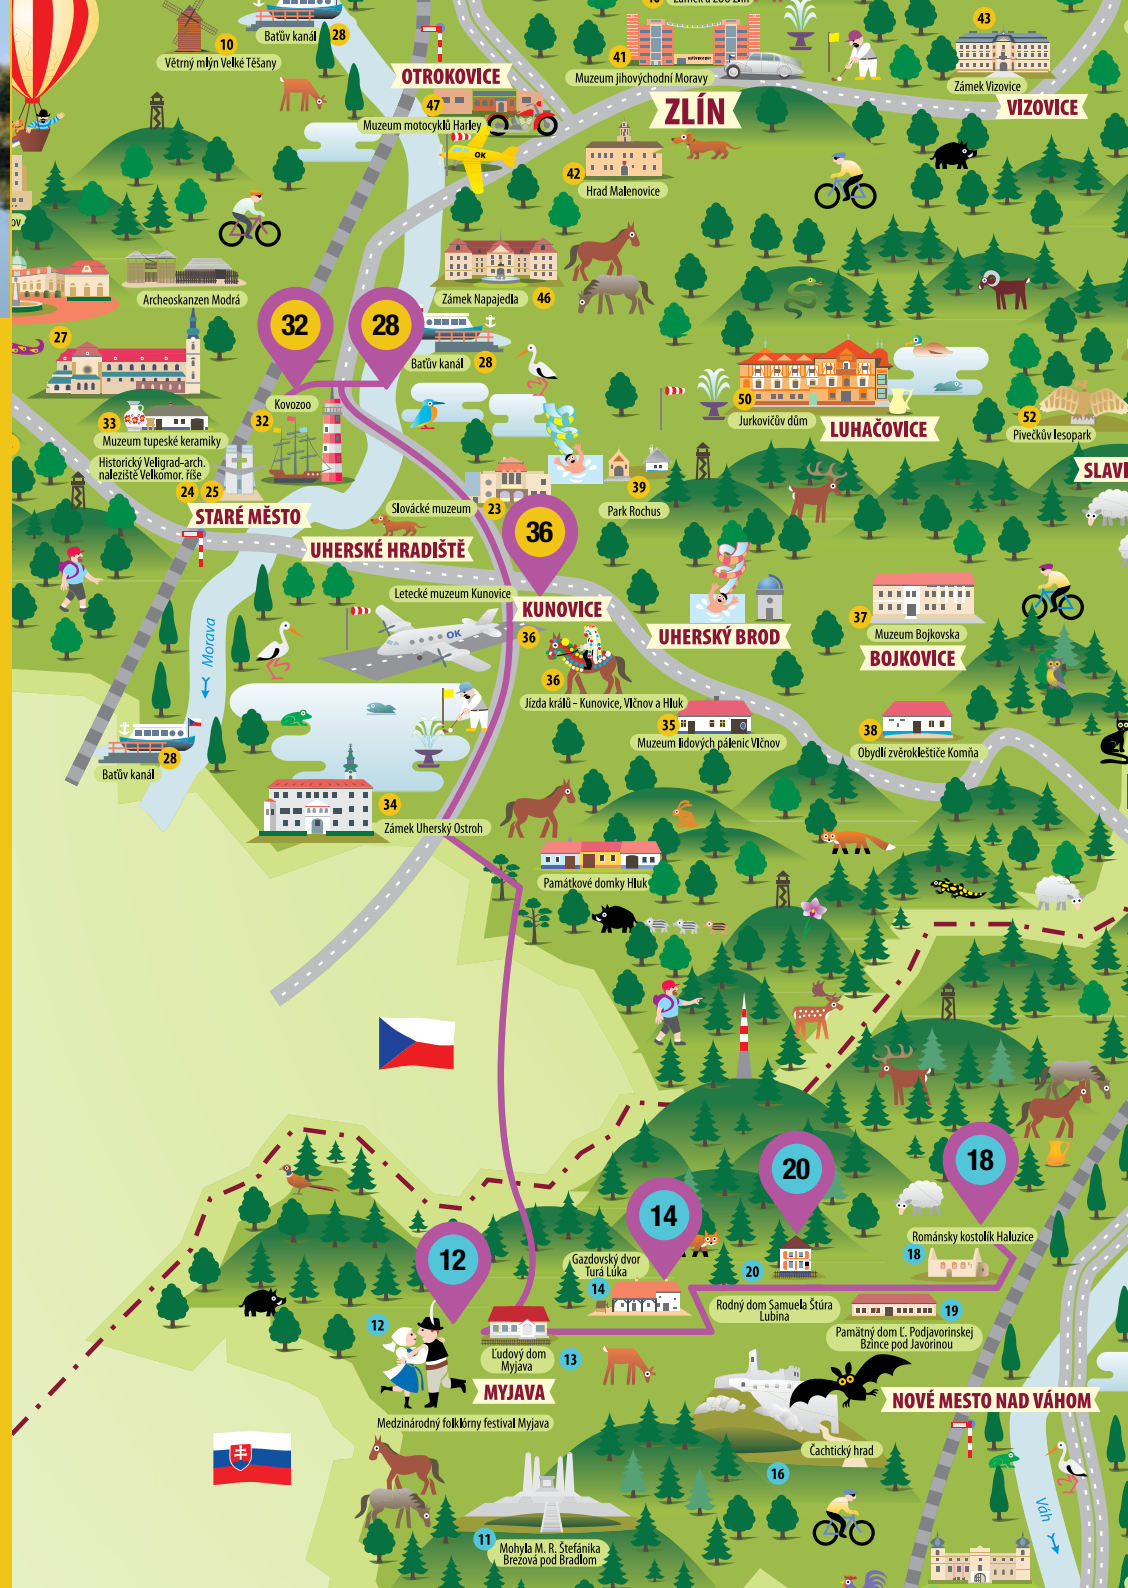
10
Větrný mlýn Velké Těšany
Baťův kanál 28
OTROKOVICE
47
Muzeum motocyklů Harley
OK
41
Muzeum jihovýchodní Moravy
ZLÍN
43
Zámek Vizovice
VIZOVICE
42
Hrad Malenovice
Archeoskanzen Modrá
Zámek Napajedla 46
32
28
Baťův kanál 28
27
Kovozoo
32
33
Muzeum tupeské keramiky
Historický Veligrad-arch. naleziště Velkomor. říše
24 25
STARÉ MĚSTO
Slovácké muzeum 23
UHERSKÉ HRADIŠTĚ
36
50
Jurkovičův dům
LUHAČOVICE
52
Pivečkův lesopark
SLAVI
39
Park Rochus
Letecké muzeum Kunovice
KUNOVICE
36
OK
UHERSKÝ BROD
37
Muzeum Bojkovska
BOJKOVICE
Morava
36
Jízda králů - Kunovice, Vlčnov a Hluk
35
Muzeum lidových pálenic Vlčnov
38
Obydlí zvěrokleštiče Komňa
Baťův kanál 28
34
Zámek Uherský Ostroh
Památkové domky Hluk
20
18
Románsky kostolík Haluzice
14
Gazdovský dvor Turá Lúka
14
12
20
Rodný dom Samuela Štúra Lubina
18
19
Pamätný dom Ľ. Podjavorinskej Bzince pod Javorinou
12
Ľudový dom Myjava
13
MYJAVA
Medzinárodný folklórny festival Myjava
NOVÉ MESTO NAD VÁHOM
Čachtický hrad
16
Váh
11
Mohyla M. R. Štefánika Brezová pod Bradlom